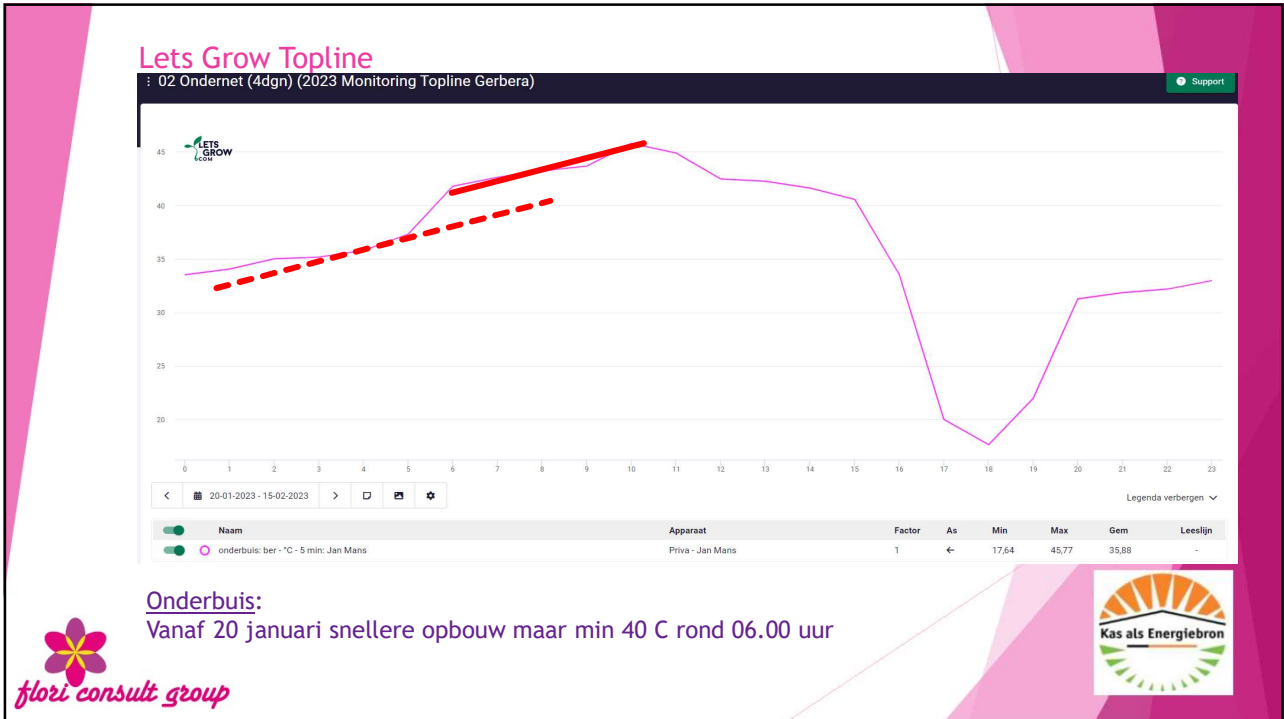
Lets Grow Topline

⋮ 02 Ondernet (4dgn) (2023 Monitoring Topline Gerbera)

Support

LETS GROW .COM

45
40
35
30
25
20

0 1 2 3 4 5 6 7 8 9 10 11 12 13 14 15 16 17 18 19 20 21 22 23

20-01-2023 - 15-02-2023

Legenda verbergen

| | Naam | Apparaat | Factor | As | Min | Max | Gem | Leeslijn |
|---|---|---|---|---|---|---|---|---|
| | onderbuis: ber - °C - 5 min: Jan Mans | Priva - Jan Mans | 1 | ← | 17,64 | 45,77 | 35,88 | - |

Onderbuis:
Vanaf 20 januari snellere opbouw maar min 40 C rond 06.00 uur

flori consult group

Kas als Energiebron